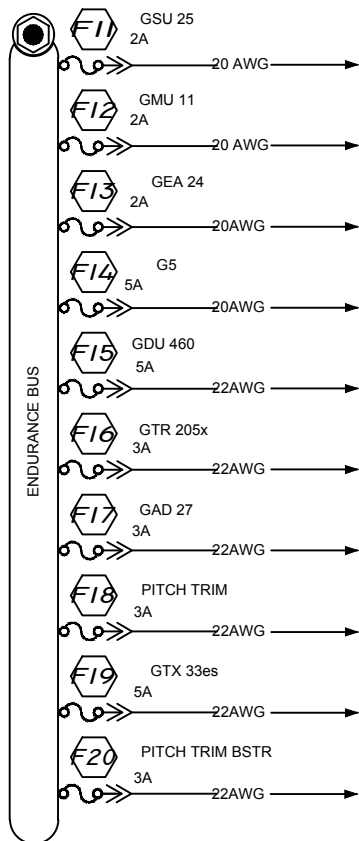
ENDURANCE BUS

F11 GSU 25 2A 20 AWG

F12 GMU 11 2A 20 AWG

F13 GEA 24 2A 20AWG

F14 G5 5A 20AWG

F15 GDU 460 5A 22AWG

F16 GTR 205x 3A 22AWG

F17 GAD 27 3A 22AWG

F18 PITCH TRIM 3A 22AWG

F19 GTX 33es 5A 22AWG

F20 PITCH TRIM BSTR 3A 22AWG